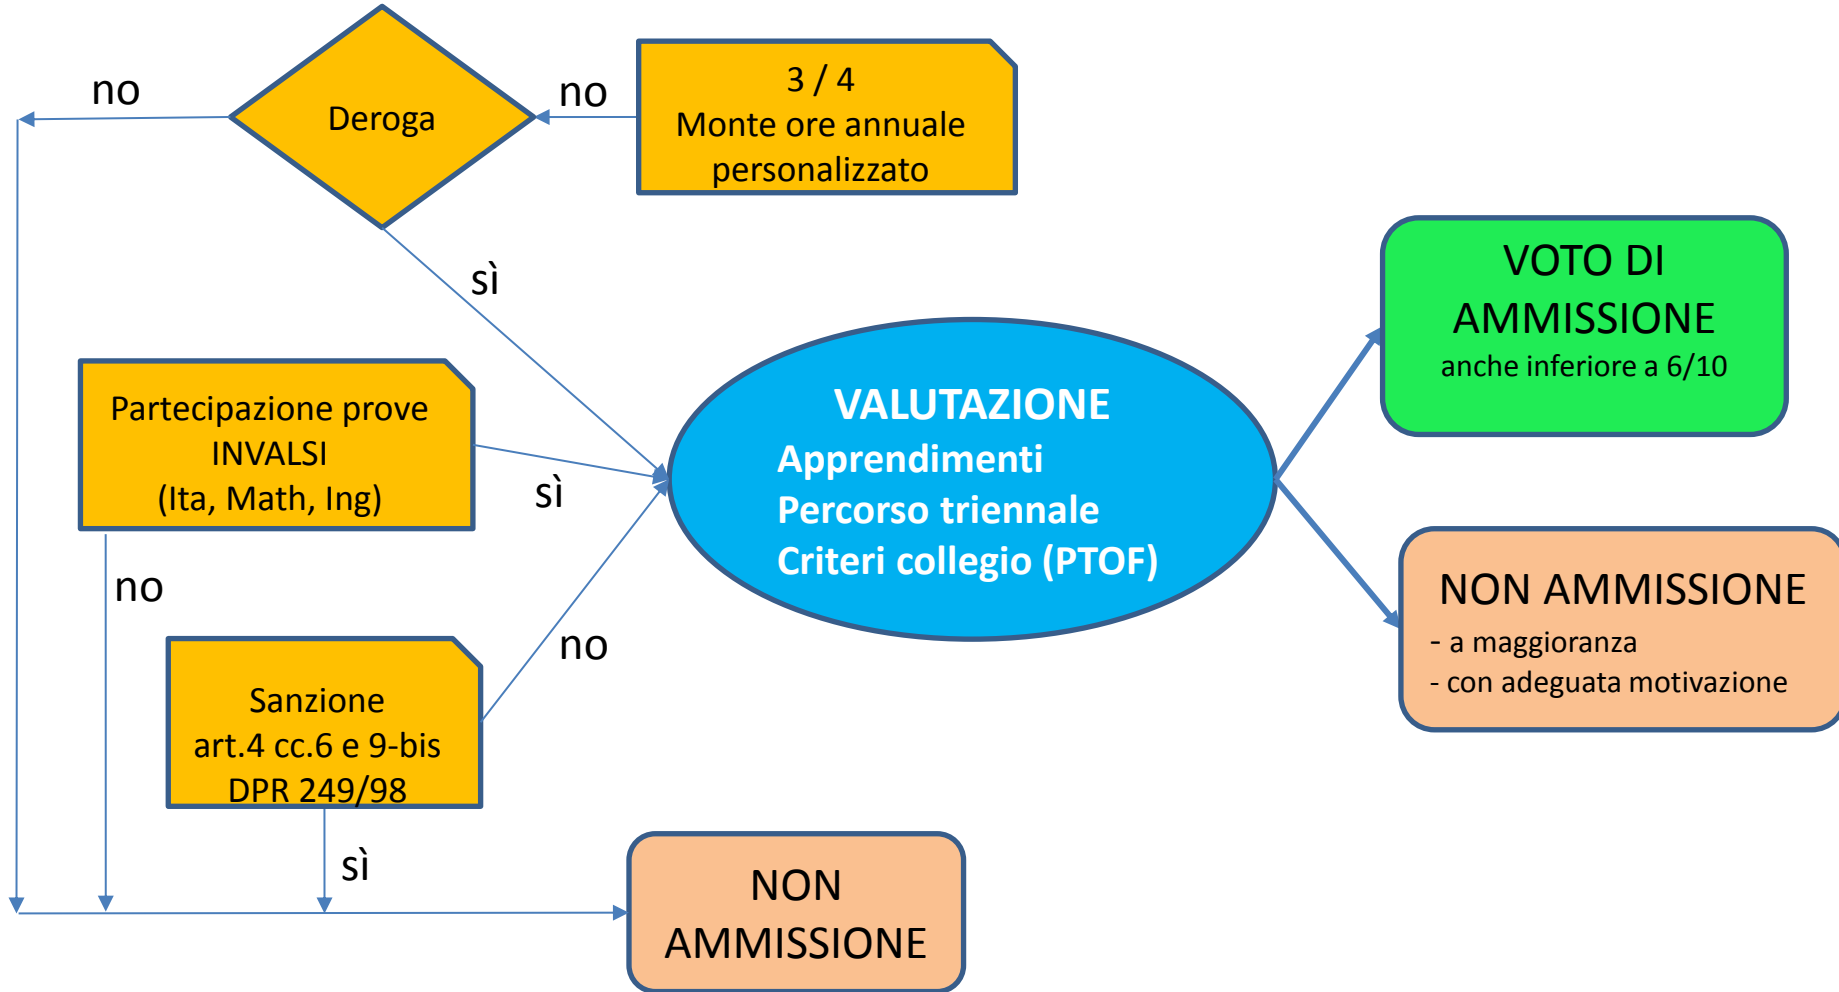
no

Deroga

no

3 / 4
Monte ore annuale personalizzato

sì

VOTO DI AMMISSIONE
anche inferiore a 6/10

Partecipazione prove INVALSI
(Ita, Math, Ing)

sì

VALUTAZIONE
Apprendimenti
Percorso triennale
Criteri collegio (PTOF)

no

NON AMMISSIONE
- a maggioranza
- con adeguata motivazione

no

Sanzione
art.4 cc.6 e 9-bis
DPR 249/98

sì

NON AMMISSIONE